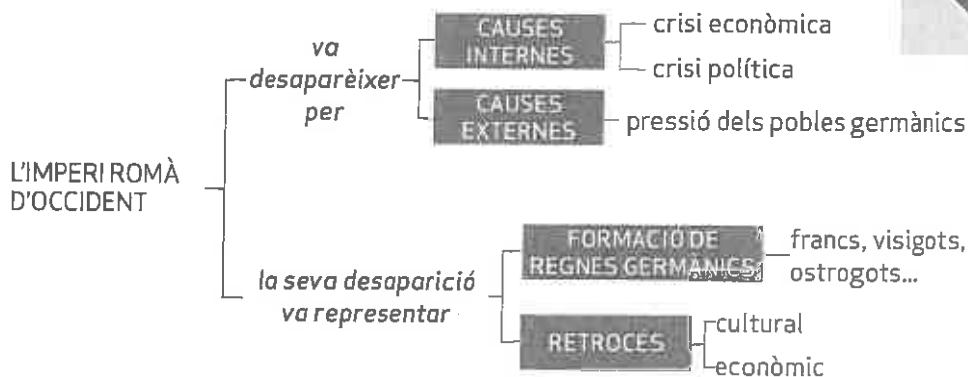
L'IMPERI ROMÀ D'OCCIDENT

va desaparèixer per

CAUSES INTERNES

crisi econòmica

crisi política

CAUSES EXTERNES

pressió dels pobles germànics

la seva desaparició va representar

FORMACIÓ DE REGNES GERMÀNICS

francs, visigots, ostrogots...

RETROCÉS

cultural

econòmic